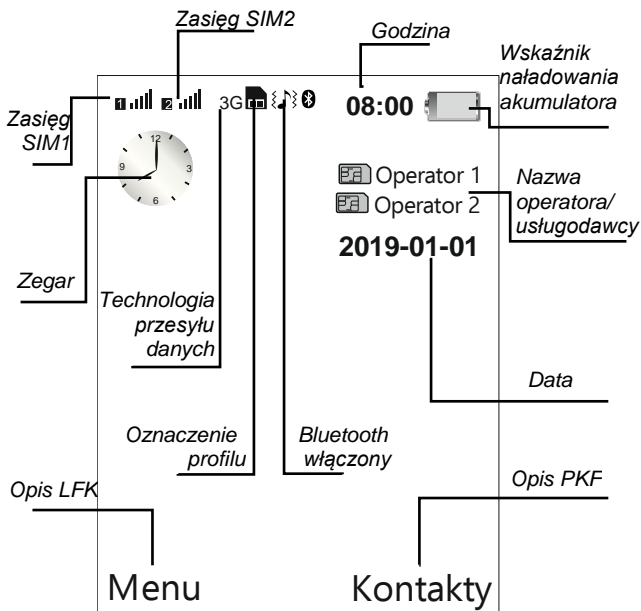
Zasięg SIM2

Godzina

Wskaźnik naładowania akumulatora

Zasięg SIM1

3G

08:00

12
9
3
6

Operator 1

Operator 2

Nazwa operatora/ usługodawcy

2019-01-01

Zegar

Technologia przesyłu danych

Data

Oznaczenie profilu

Bluetooth włączony

Opis LFK

Opis PKF

Menu

Kontakty